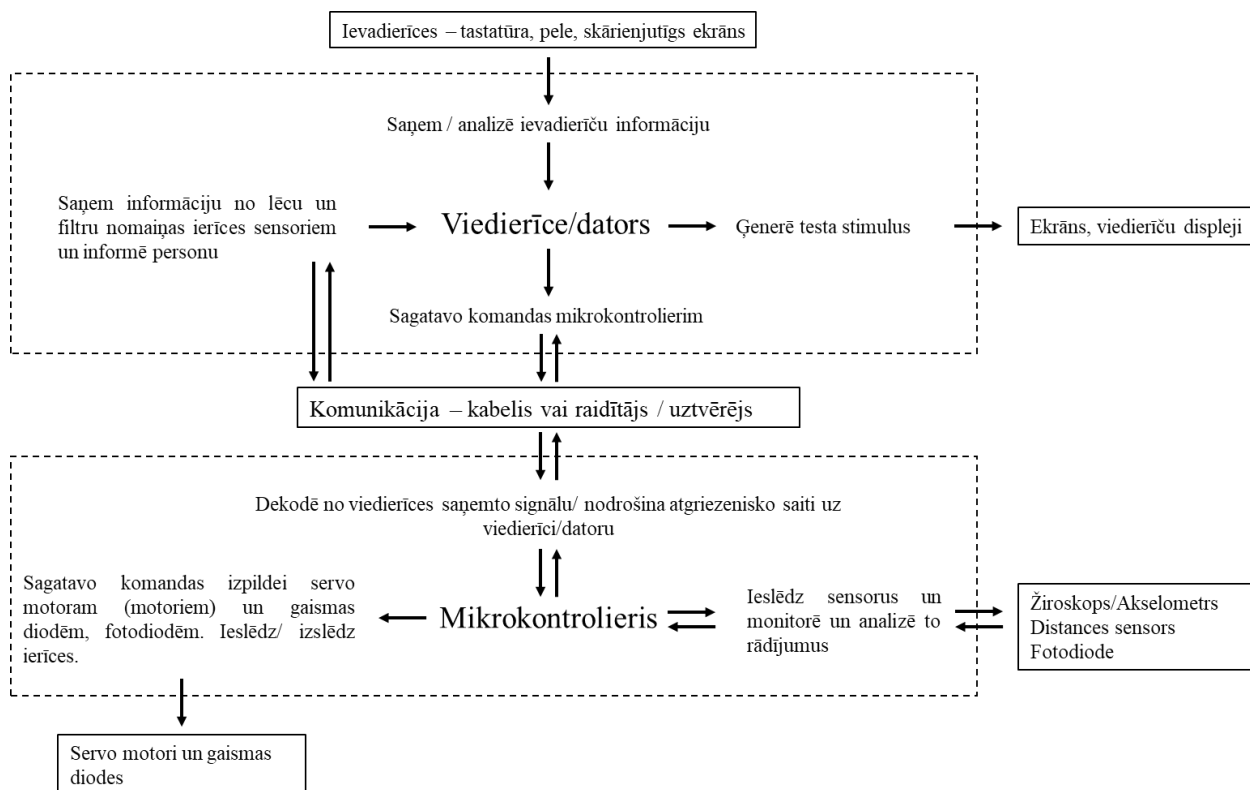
Ievadierīces – tastatūra, pele, skārienjutīgs ekrāns

Saņem / analizē ievadierīču informāciju

Saņem informāciju no lēcu un filtru nomaiņas ierīces sensoriem un informē personu

Viedierīce/dators

Ģenerē testa stimulus

Ekrāns, viedierīču displeji

Sagatavo komandas mikrokontrolierim

Komunikācija – kabelis vai raidītājs / uztvērējs

Dekodē no viedierīces saņemto signālu/ nodrošina atgriezenisko saiti uz viedierīci/datoru

Sagatavo komandas izpildei servo motoram (motoriem) un gaismas diodēm, fotodiodēm. Ieslēdz/ izslēdz ierīces.

Mikrokontrolieris

Ieslēdz sensorus un monitorē un analizē to rādījumus

Žiroskops/Akselometrs
Distances sensors
Fotodiode

Servo motori un gaismas diodes